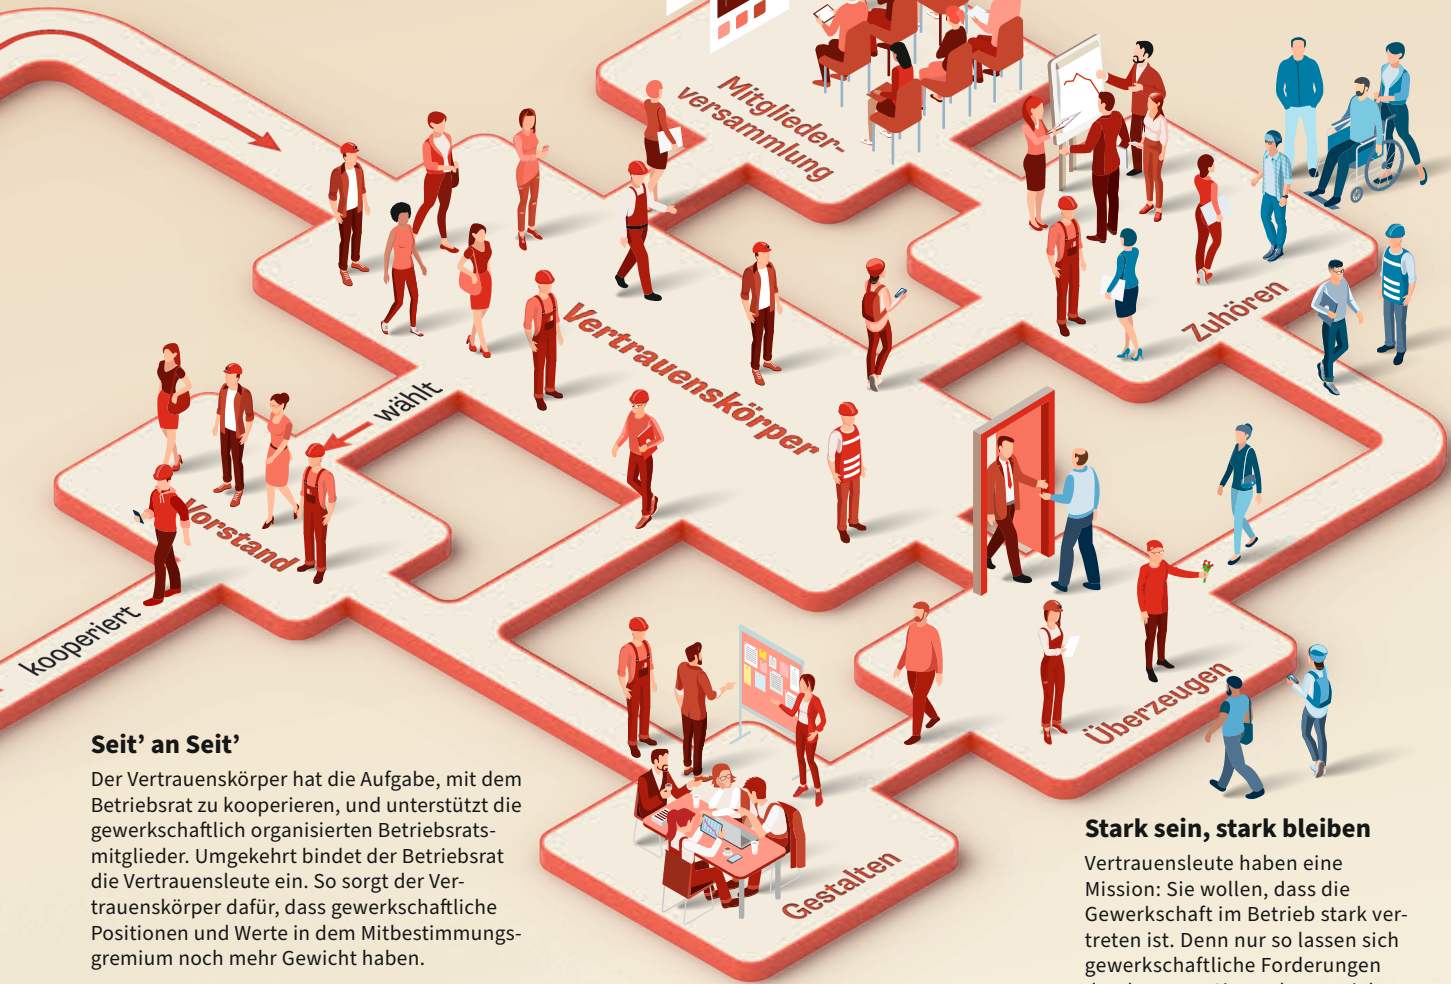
Mitgliederversammlung

Vertrauenskörper

Zuhören

wählt

Vorstand

kooperiert

Überzeugen

Gestalten

Seit' an Seit'

Der Vertrauenskörper hat die Aufgabe, mit dem Betriebsrat zu kooperieren, und unterstützt die gewerkschaftlich organisierten Betriebsratsmitglieder. Umgekehrt bindet der Betriebsrat die Vertrauensleute ein. So sorgt der Vertrauenskörper dafür, dass gewerkschaftliche Positionen und Werte in dem Mitbestimmungsgremium noch mehr Gewicht haben.

Stark sein, stark bleiben

Vertrauensleute haben eine Mission: Sie wollen, dass die Gewerkschaft im Betrieb stark vertreten ist. Denn nur so lassen sich gewerkschaftliche Forderungen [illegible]